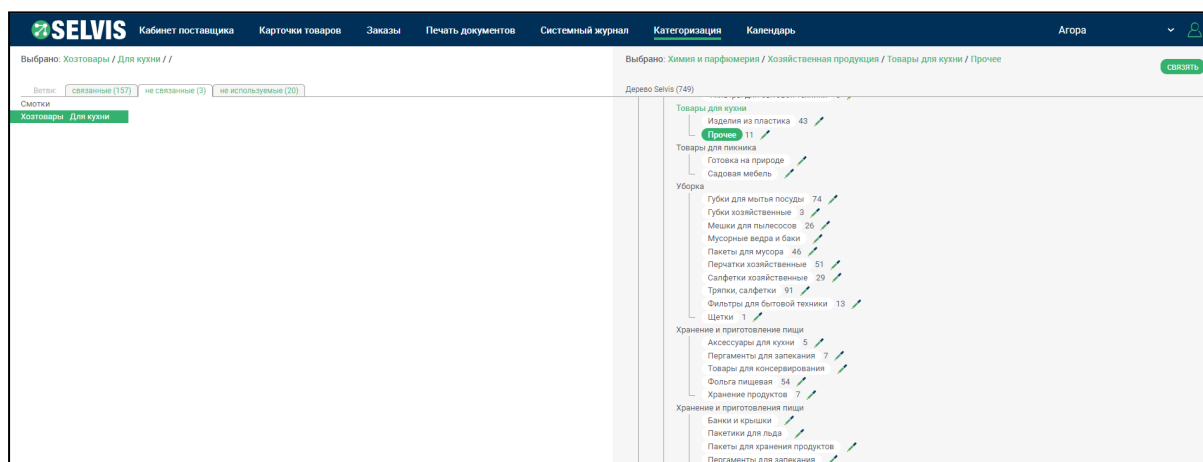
SELVIS Кабинет поставщика Карточки товаров Заказы Печать документов Системный журнал Категоризация Календарь Агора

Выбрано: Хозтовары / Для кухни / /

Ветви: связанные (157) не связанные (3) не используемые (20)

Смотки
Хозтовары Для кухни

Выбрано: Химия и парфюмерия / Хозяйственная продукция / Товары для кухни / Прочее

связать

Дерево Selvis (749)

Товары для кухни
Изделия из пластика 43
Прочее 11
Товары для пикника
Готовка на природе
Садовая мебель
Уборка
Губки для мытья посуды 74
Губки хозяйственные 3
Мешки для пылесосов 26
Мусорные ведра и баки
Пакеты для мусора 46
Перчатки хозяйственные 51
Салфетки хозяйственные 29
Тряпки, салфетки 91
Фильтры для бытовой техники 13
Щетки 1
Хранение и приготовление пищи
Аксессуары для кухни 5
Пергаменты для запекания 7
Товары для консервирования
Фольга пищевая 54
Хранение продуктов 7
Хранение и приготовления пищи
Банки и крышки
Пакетики для льда
Пакеты для хранения продуктов
Пергаменты для запекания